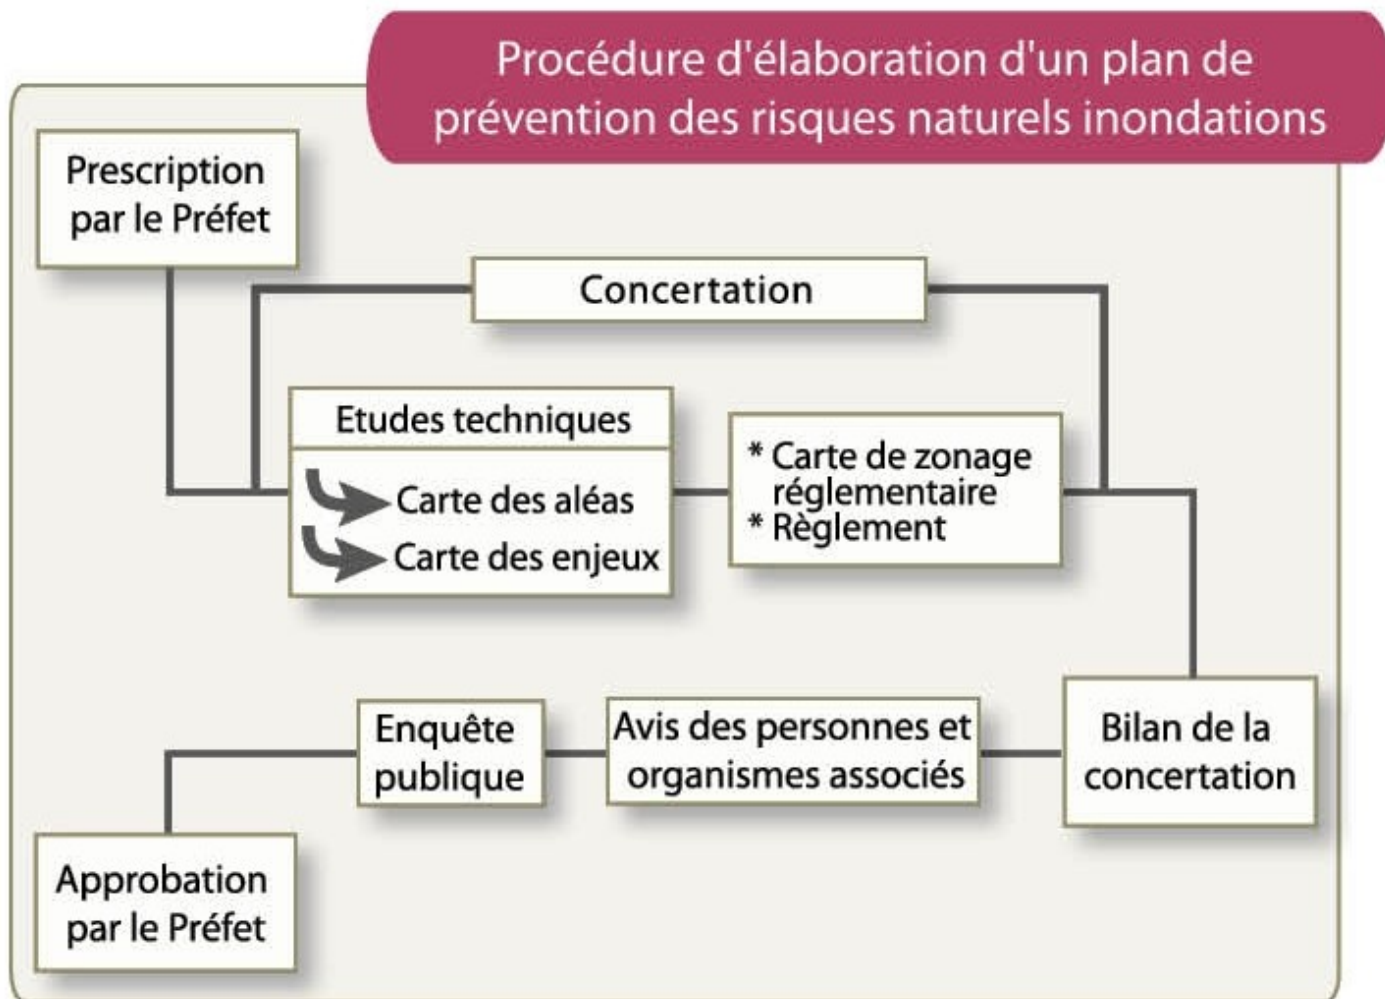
Procédure d'élaboration d'un plan de prévention des risques naturels inondations

Prescription par le Préfet

Concertation

Etudes techniques

Carte des aléas

Carte des enjeux

* Carte de zonage réglementaire
* Règlement

Bilan de la concertation

Avis des personnes et organismes associés

Enquête publique

Approbation par le Préfet